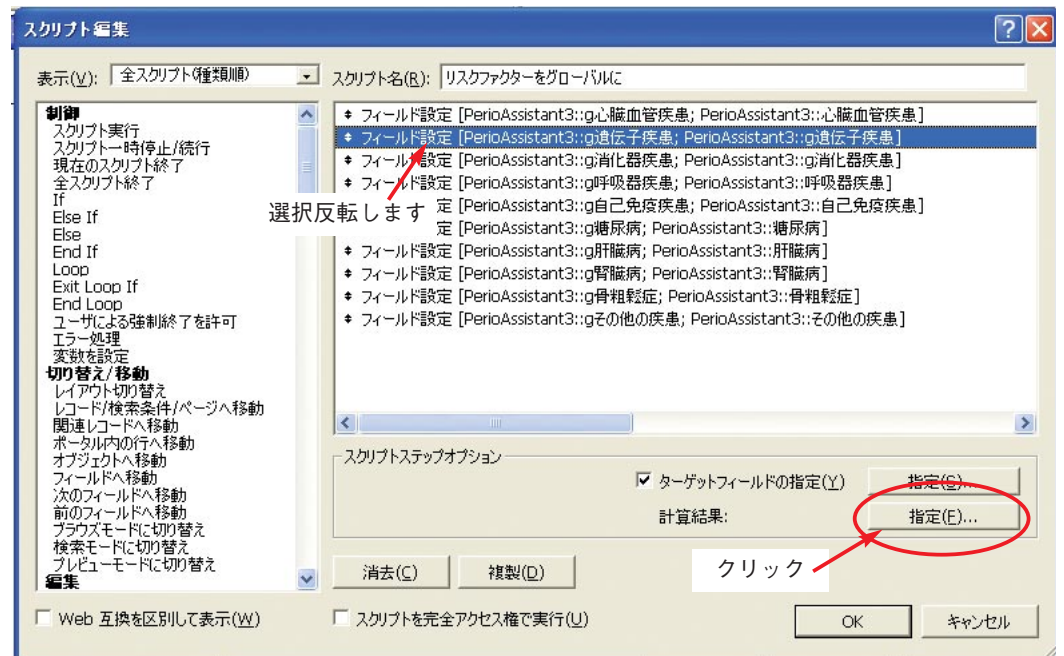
スクリプト編集

表示(V): 全スクリプト(種類順)

スクリプト名(R): リスクファクターをグローバルに

制御
スクリプト実行
スクリプト一時停止/続行
現在のスクリプト終了
全スクリプト終了
If
Else If
Else
End If
Loop
Exit Loop If
End Loop
ユーザによる強制終了を許可
エラー処理
変数を設定
切り替え/移動
レイアウト切り替え
レコード/検索条件/ページへ移動
関連レコードへ移動
ポータル内の行へ移動
オブジェクトへ移動
フィールドへ移動
次のフィールドへ移動
前のフィールドへ移動
ブラウズモードに切り替え
検索モードに切り替え
プレビューモードに切り替え
編集

フィールド設定 [PerioAssistant3::g心臓血管疾患; PerioAssistant3::心臓血管疾患]
フィールド設定 [PerioAssistant3::g遺伝子疾患; PerioAssistant3::g遺伝子疾患]
フィールド設定 [PerioAssistant3::g消化器疾患; PerioAssistant3::g消化器疾患]
フィールド設定 [PerioAssistant3::g呼吸器疾患; PerioAssistant3::呼吸器疾患]
定 [PerioAssistant3::g自己免疫疾患; PerioAssistant3::自己免疫疾患]
定 [PerioAssistant3::g糖尿病; PerioAssistant3::糖尿病]
フィールド設定 [PerioAssistant3::g肝臓病; PerioAssistant3::肝臓病]
フィールド設定 [PerioAssistant3::g腎臓病; PerioAssistant3::腎臓病]
フィールド設定 [PerioAssistant3::g骨粗鬆症; PerioAssistant3::骨粗鬆症]
フィールド設定 [PerioAssistant3::gその他の疾患; PerioAssistant3::その他の疾患]

選択反転します

スクリプトステップオプション
ターゲットフィールドの指定(Y) 指定(S)...
計算結果: 指定(F)...

クリック

消去(C) 複製(D)

Web 互換を区別して表示(W)
スクリプトを完全アクセス権で実行(U)
OK キャンセル